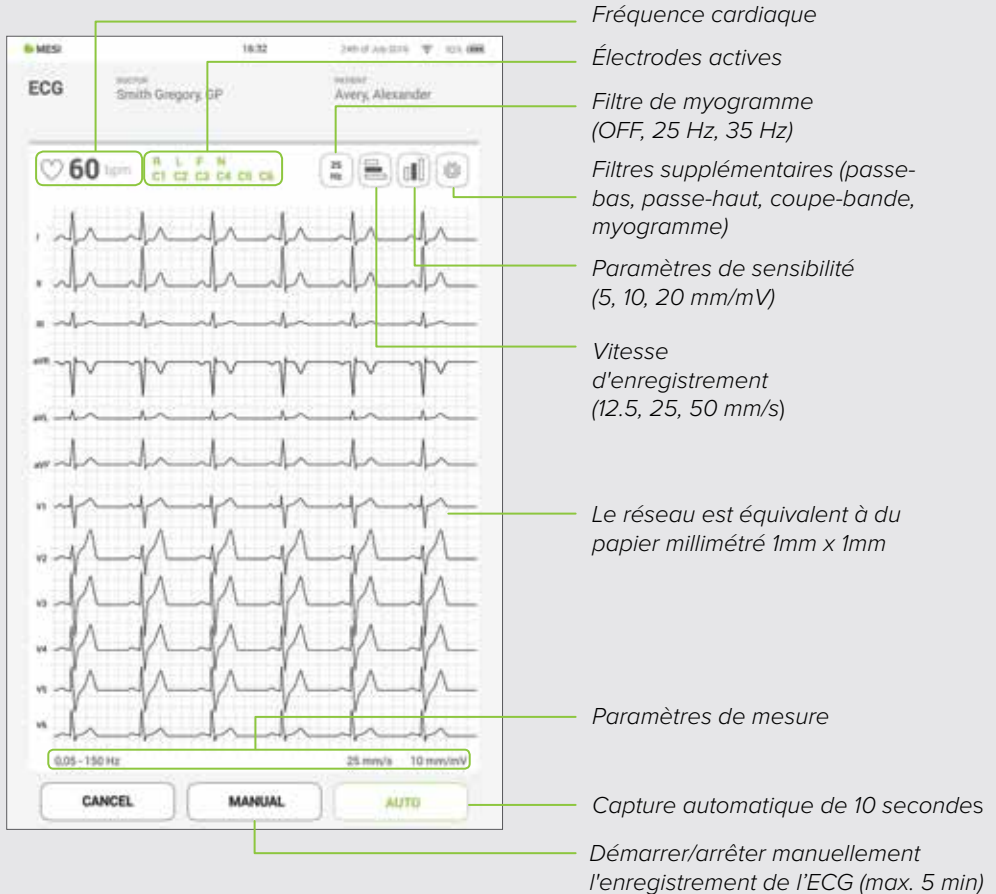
MESI 18:32 24th of July 2016 100%

ECG

DOCTOR
Smith Gregory, GP

PATIENT
Avery, Alexander

60 bpm

R L F N
C1 C2 C3 C4 C5 C6

25 Hz

I
II
III
aVR
aVL
aVF
V1
V2
V3
V4
V5
V6

0,05 - 150 Hz
25 mm/s
10 mm/mV

CANCEL
MANUAL
AUTO

Fréquence cardiaque

Électrodes actives

Filtre de myogramme (OFF, 25 Hz, 35 Hz)

Filtres supplémentaires (passe-bas, passe-haut, coupe-bande, myogramme)

Paramètres de sensibilité (5, 10, 20 mm/mV)

Vitesse d'enregistrement (12.5, 25, 50 mm/s)

Le réseau est équivalent à du papier millimétré 1mm x 1mm

Paramètres de mesure

Capture automatique de 10 secondes

Démarrer/arrêter manuellement l'enregistrement de l'ECG (max. 5 min)